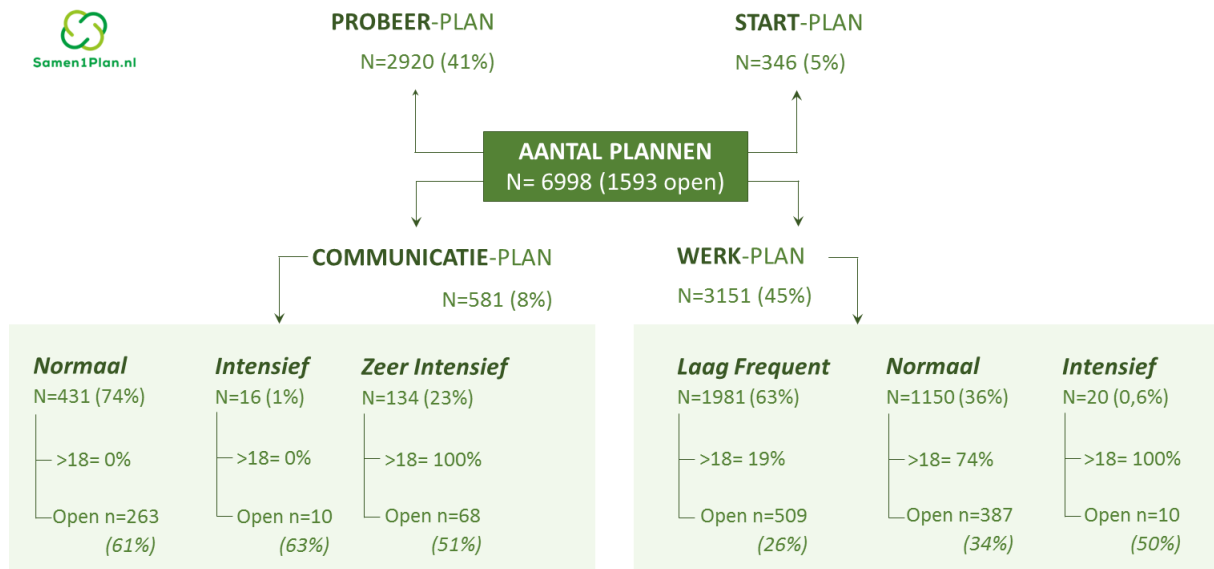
Samen1Plan.nl

PROBEER-PLAN
N=2920 (41%)

START-PLAN
N=346 (5%)

AANTAL PLANNEN
N= 6998 (1593 open)

COMMUNICATIE-PLAN
N=581 (8%)

WERK-PLAN
N=3151 (45%)

Normaal
N=431 (74%)
>18= 0%
Open n=263
(61%)

Intensief
N=16 (1%)
>18= 0%
Open n=10
(63%)

Zeer Intensief
N=134 (23%)
>18= 100%
Open n=68
(51%)

Laag Frequent
N=1981 (63%)
>18= 19%
Open n=509
(26%)

Normaal
N=1150 (36%)
>18= 74%
Open n=387
(34%)

Intensief
N=20 (0,6%)
>18= 100%
Open n=10
(50%)